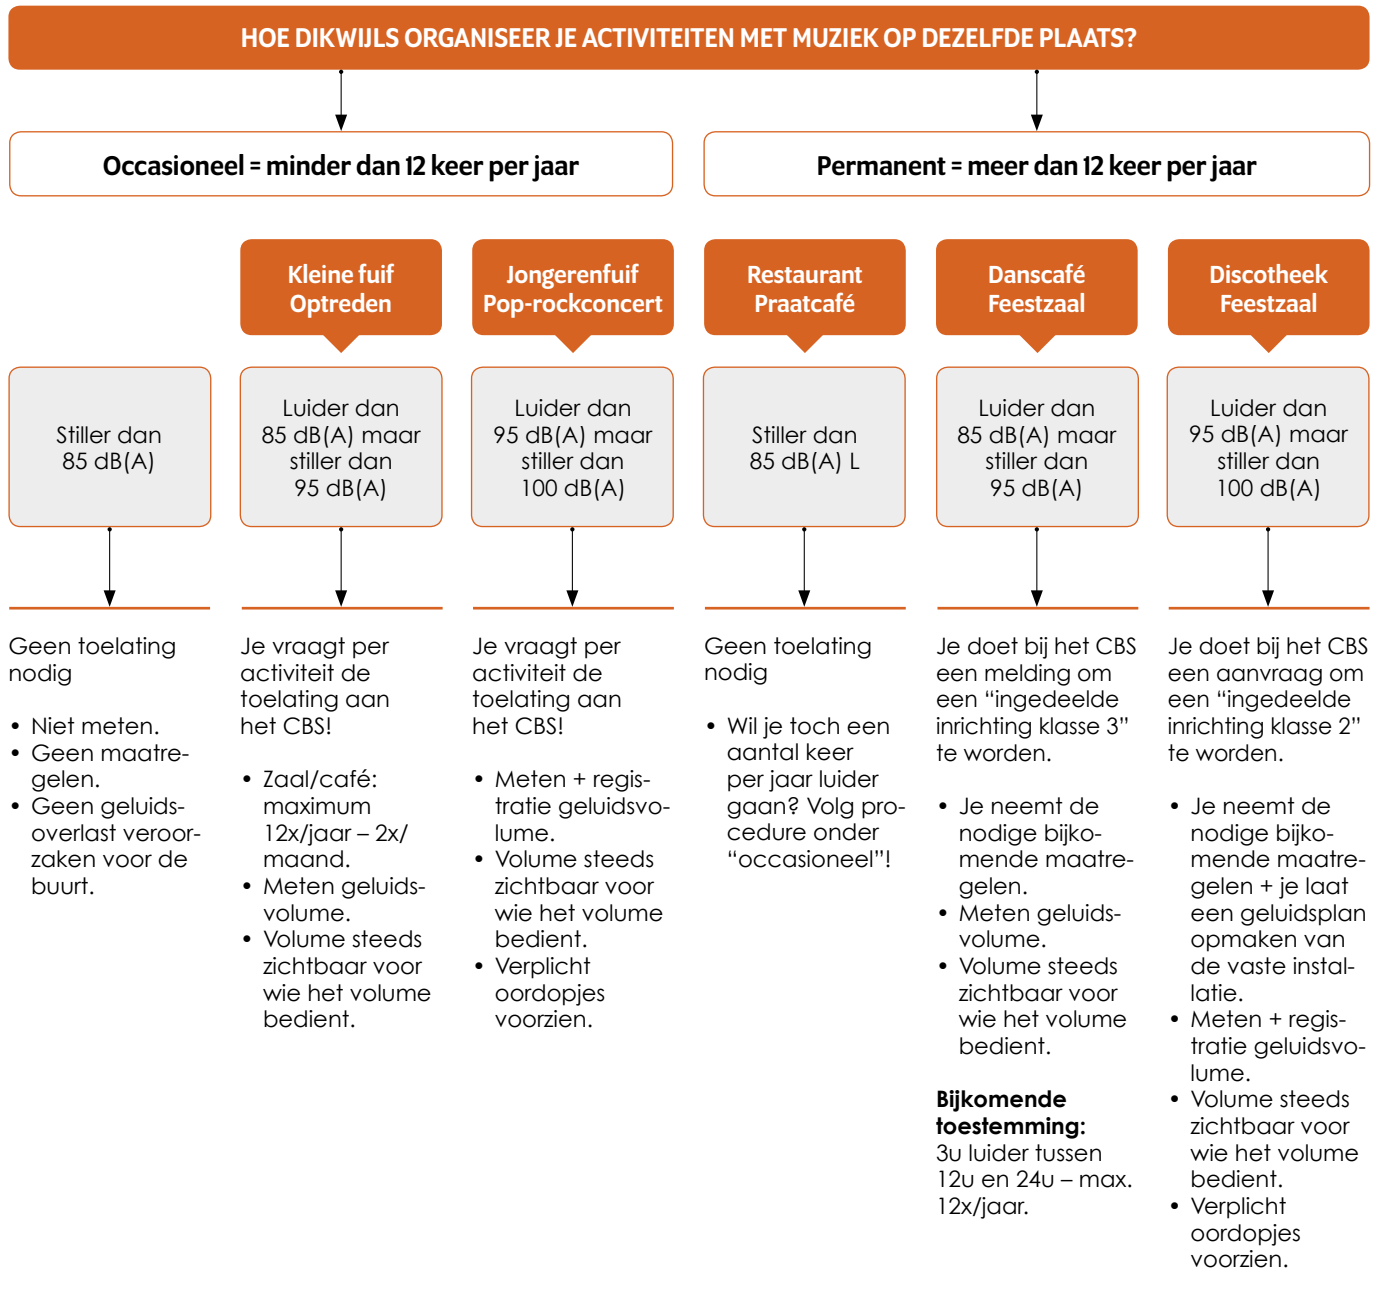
HOE DIKWIJLS ORGANISEER JE ACTIVITEITEN MET MUZIEK OP DEZELFDE PLAATS?

Occasioneel = minder dan 12 keer per jaar

Permanent = meer dan 12 keer per jaar

Stiller dan 85 dB(A)

Geen toelating nodig

• Niet meten.
• Geen maatregelen.
• Geen geluidsoverlast veroorzaken voor de buurt.

Kleine fuif
Optreden

Luider dan 85 dB(A) maar stiller dan 95 dB(A)

Je vraagt per activiteit de toelating aan het CBS!

• Zaal/café: maximum 12x/jaar – 2x/maand.
• Meten geluidsvolume.
• Volume steeds zichtbaar voor wie het volume bedient.

Jongerenfuif
Pop-rockconcert

Luider dan 95 dB(A) maar stiller dan 100 dB(A)

Je vraagt per activiteit de toelating aan het CBS!

• Meten + registratie geluidsvolume.
• Volume steeds zichtbaar voor wie het volume bedient.
• Verplicht oordopjes voorzien.

Restaurant
Praatcafé

Stiller dan 85 dB(A) L

Geen toelating nodig

• Wil je toch een aantal keer per jaar luider gaan? Volg procedure onder “occasioneel”!

Danscafé
Feestzaal

Luider dan 85 dB(A) maar stiller dan 95 dB(A)

Je doet bij het CBS een melding om een “ingedeelde inrichting klasse 3” te worden.

• Je neemt de nodige bijkomende maatregelen.
• Meten geluidsvolume.
• Volume steeds zichtbaar voor wie het volume bedient.

Bijkomende toestemming:
3u luider tussen 12u en 24u – max. 12x/jaar.

Discotheek
Feestzaal

Luider dan 95 dB(A) maar stiller dan 100 dB(A)

Je doet bij het CBS een aanvraag om een “ingedeelde inrichting klasse 2” te worden.

• Je neemt de nodige bijkomende maatregelen + je laat een geluidsplan opmaken van de vaste installatie.
• Meten + registratie geluidsvolume.
• Volume steeds zichtbaar voor wie het volume bedient.
• Verplicht oordopjes voorzien.